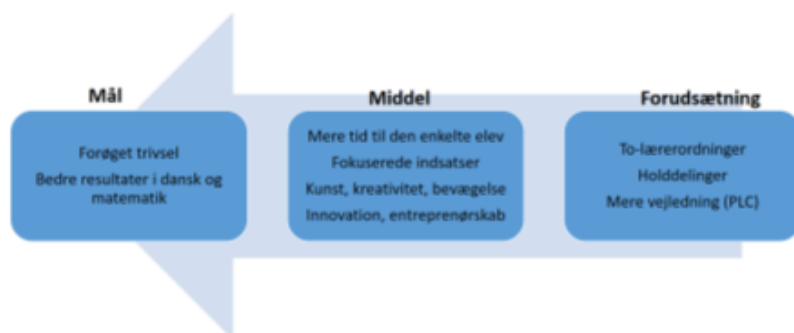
Mål

Forøget trivsel
Bedre resultater i dansk og matematik

Middel

Mere tid til den enkelte elev
Fokuserede indsatser
Kunst, kreativitet, bevægelse
Innovation, entreprenørskab

Forudsætning

To-lærerordninger
Holddelinger
Mere vejledning (PLC)